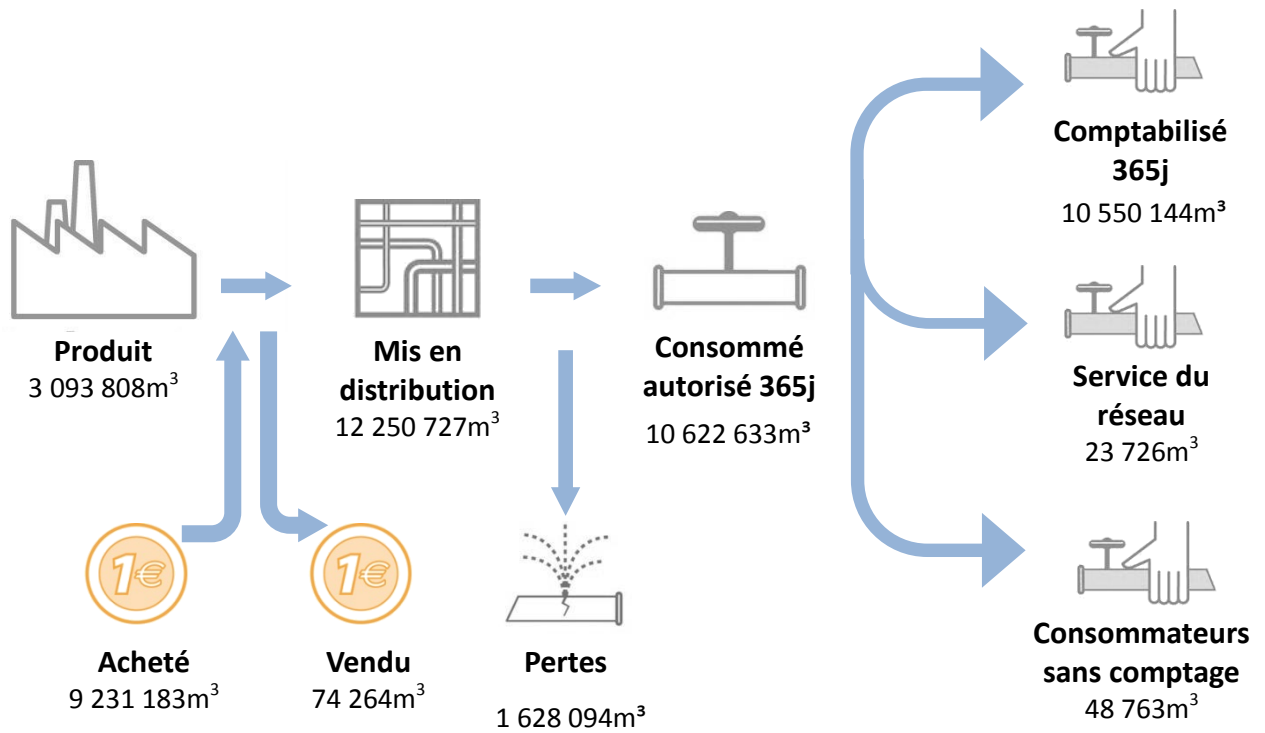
**Produit**
3 093 808m$^3$

**Mis en distribution**
12 250 727m$^3$

**Consommé autorisé 365j**
10 622 633m$^3$

**Comptabilisé 365j**
10 550 144m$^3$

**Service du réseau**
23 726m$^3$

**Consommateurs sans comptage**
48 763m$^3$

1€

**Acheté**
9 231 183m$^3$

1€

**Vendu**
74 264m$^3$

**Pertes**
1 628 094m$^3$